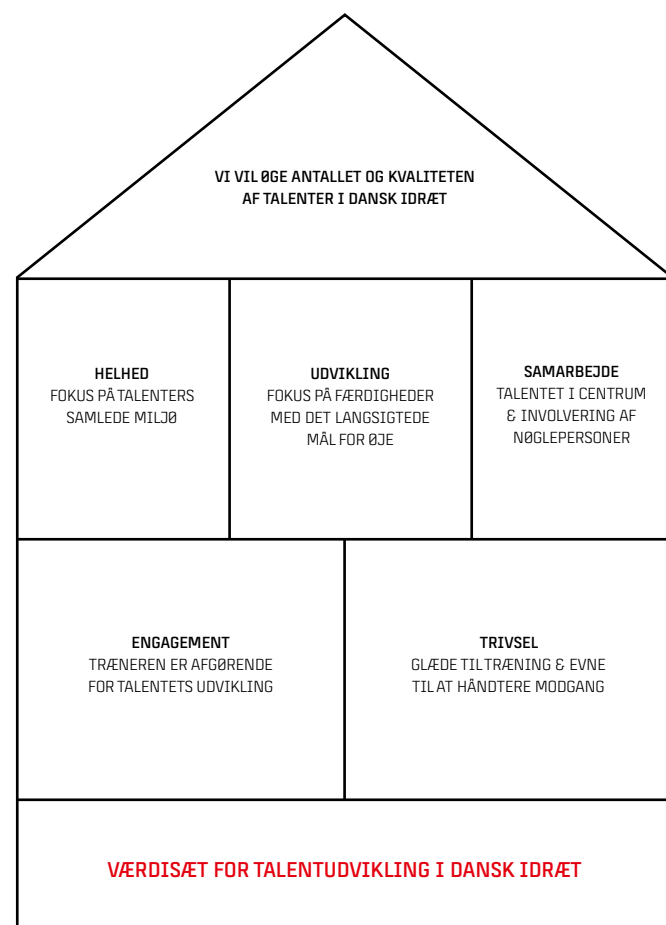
VI VIL ØGE ANTALLET OG KVALITETEN AF TALENTER I DANSK IDRÆT

HELHED
FOKUS PÅ TALENTERS SAMLEDE MILJØ

UDVIKLING
FOKUS PÅ FÆRDIGHEDER MED DET LANGSIGTEDE MÅL FOR ØJE

SAMARBEJDE
TALENTET I CENTRUM & INVOLVERING AF NØGLEPERSONER

ENGAGEMENT
TRÆNEREN ER AFGØRENDE FOR TALENTETS UDVIKLING

TRIVSEL
GLÆDE TIL TRÆNING & EVNE TIL AT HÅNDTERE MODGANG

VÆRDISÆT FOR TALENTUDVIKLING I DANSK IDRÆT